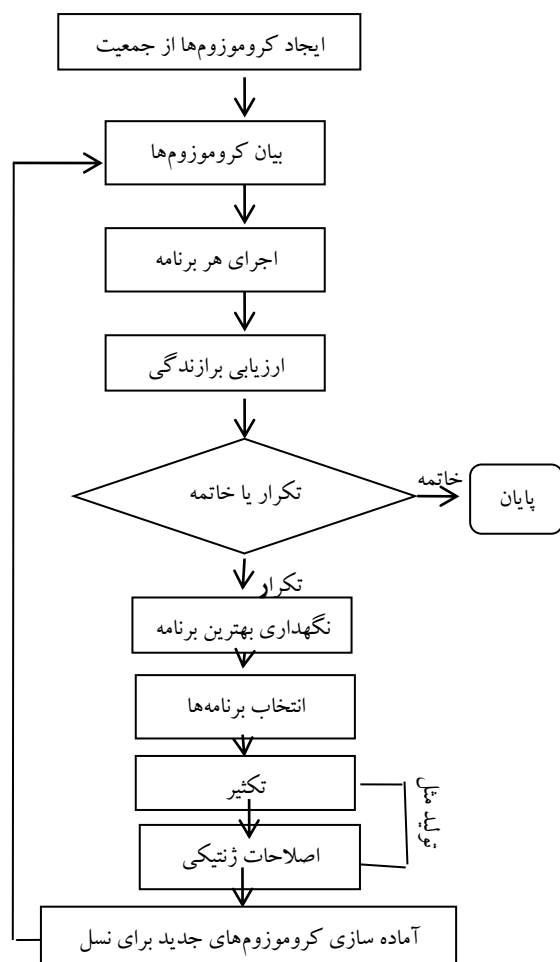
ایجاد کروموزومها از جمعیت

بیان کروموزومها

اجرای هر برنامه

ارزیابی برازندگی

تکرار یا خاتمه

خاتمه

پایان

تکرار

نگهداری بهترین برنامه

انتخاب برنامهها

تکثیر

اصلاحات ژنتیکی

تولید مثل

آماده سازی کروموزومهای جدید برای نسل